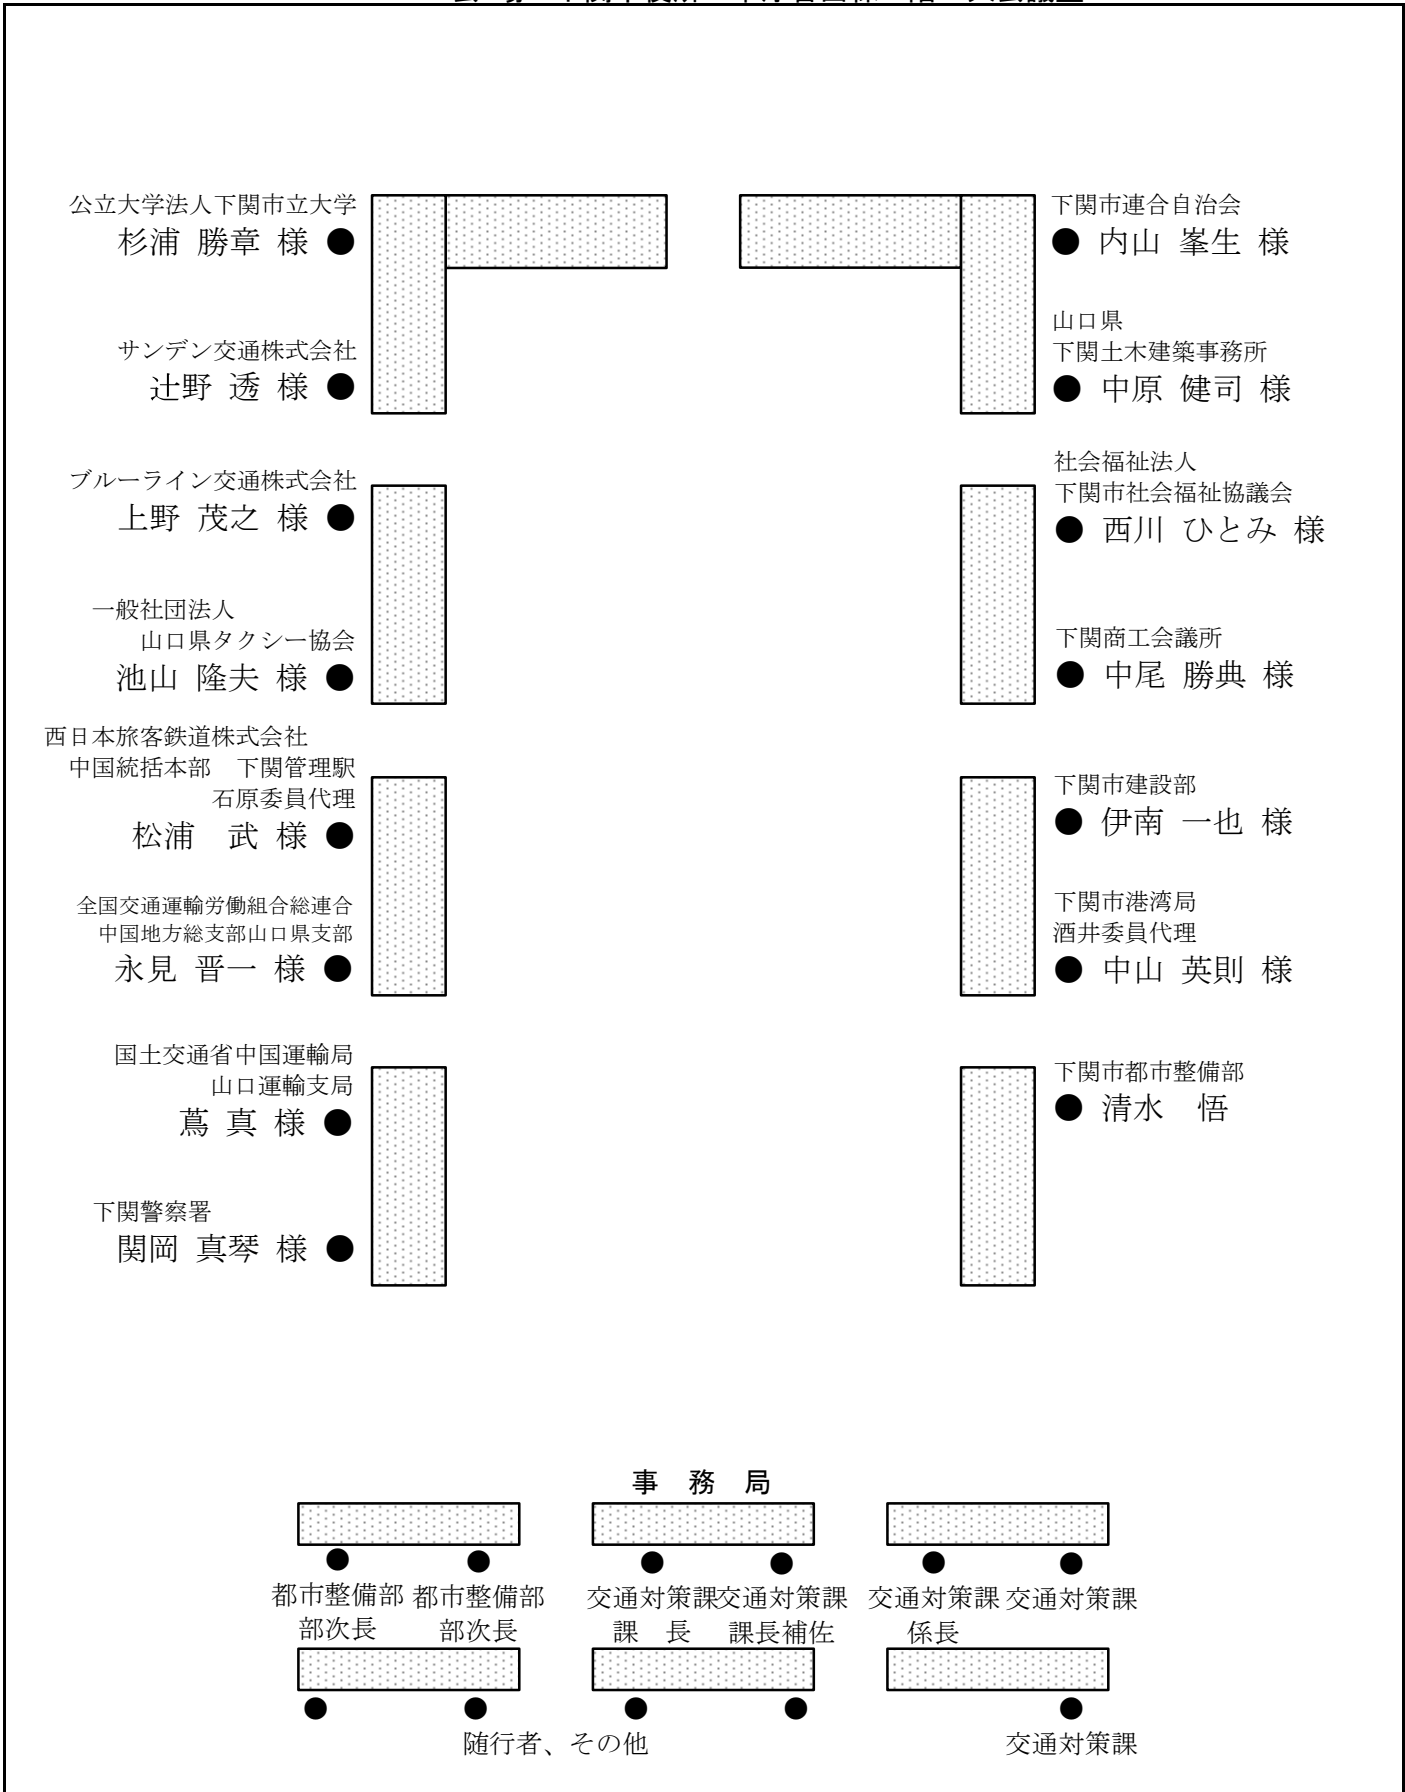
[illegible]

公立大学法人下関市立大学
杉浦 勝章 様 ●

サンデン交通株式会社
辻野 透 様 ●

ブルーライン交通株式会社
上野 茂之 様 ●

一般社団法人
山口県タクシー協会
池山 隆夫 様 ●

西日本旅客鉄道株式会社
中国統括本部 下関管理駅
石原委員代理
松浦 武 様 ●

全国交通運輸労働組合総連合
中国地方総支部山口県支部
永見 晋一 様 ●

国土交通省中国運輸局
山口運輸支局
蔦 真 様 ●

下関警察署
関岡 真琴 様 ●

下関市連合自治会
● 内山 峯生 様

山口県
下関土木建築事務所
● 中原 健司 様

社会福祉法人
下関市社会福祉協議会
● 西川 ひとみ 様

下関商工会議所
● 中尾 勝典 様

下関市建設部
● 伊南 一也 様

下関市港湾局
酒井委員代理
● 中山 英則 様

下関市都市整備部
● 清水 悟

事 務 局

都市整備部 部次長
都市整備部 部次長
交通対策課 課 長
交通対策課 課長補佐
交通対策課 係長
交通対策課

随行者、その他

交通対策課